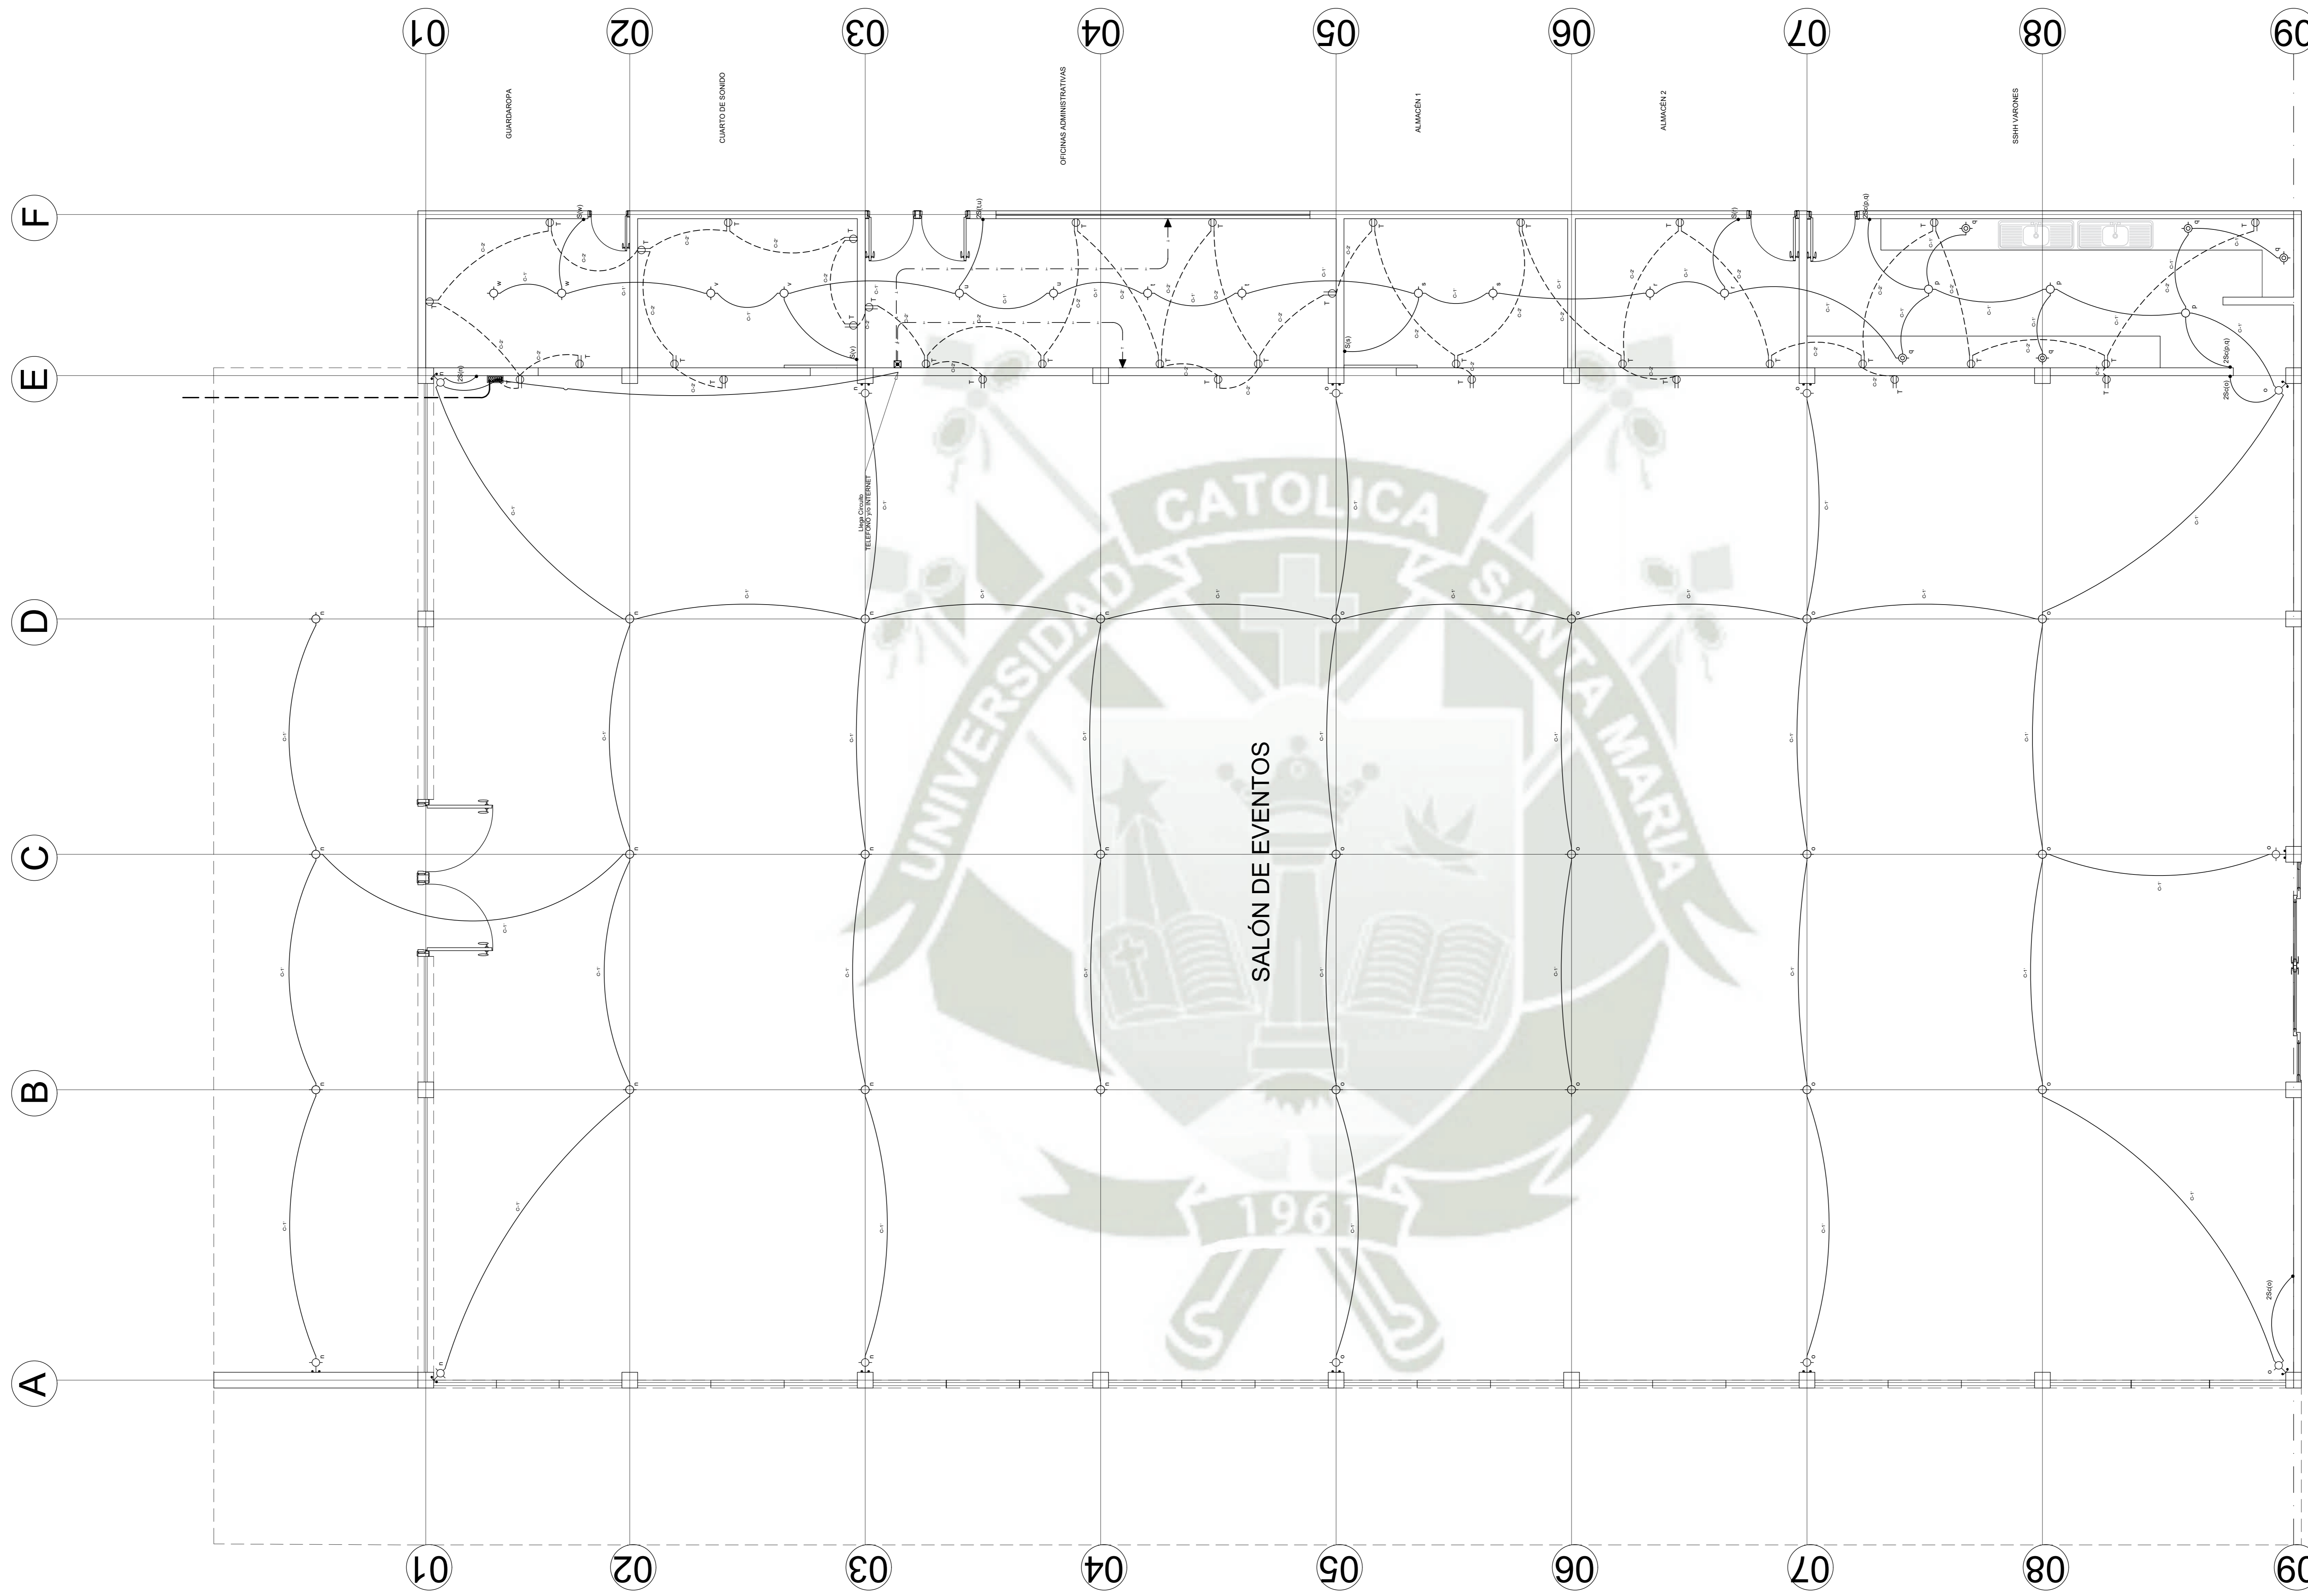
01
02
03
04
05
06
07
08
09

GUARDAROPA
CUARTO DE SONIDO
OFICINAS ADMINISTRATIVAS
ALMACÉN 1
ALMACÉN 2
SSHH VARONES

F
E
D
C
B
A

Llega Circuito
TELEFONO y/o INTERNET

SALÓN DE EVENTOS

CATOLICA
UNIVERSIDAD
SANTA MARIA
1961

01
02
03
04
05
06
07
08
09